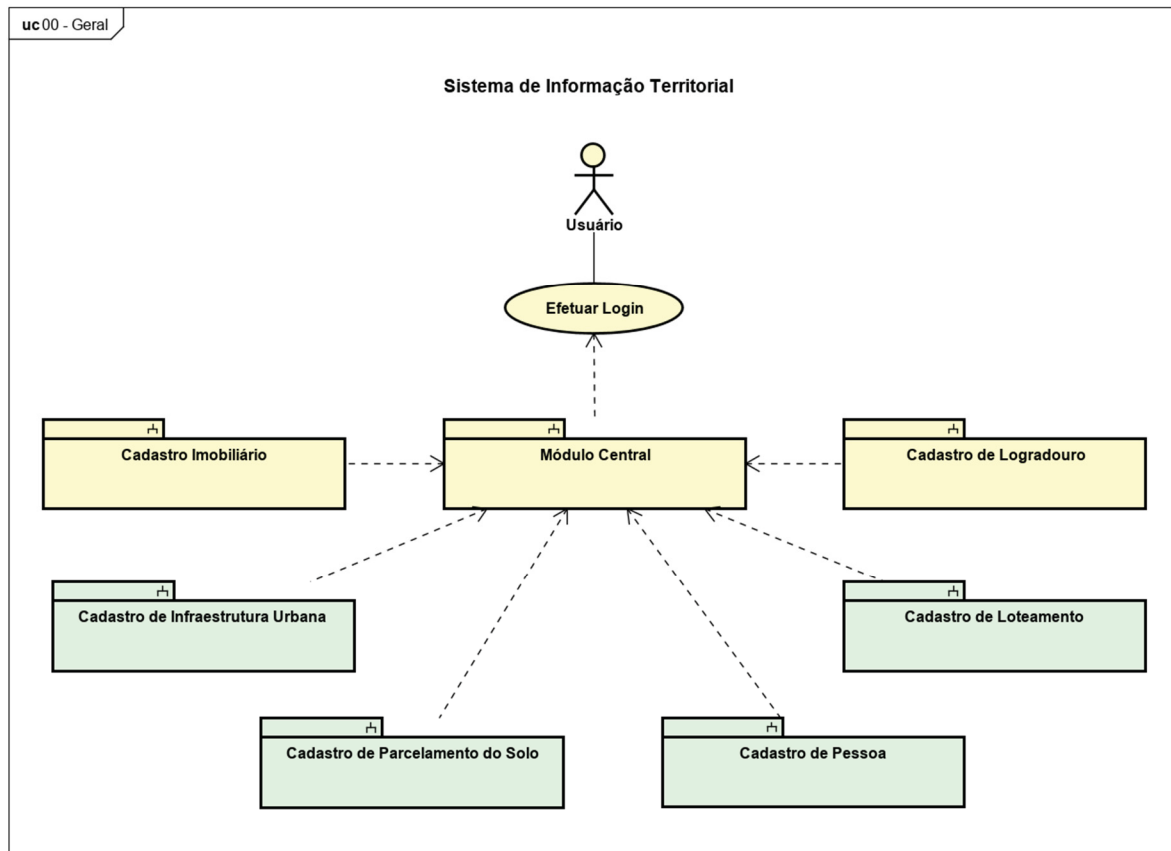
uc 00 - Geral

Sistema de Informação Territorial

Usuário

Efetuar Login

Cadastro Imobiliário

Módulo Central

Cadastro de Logradouro

Cadastro de Infraestrutura Urbana

Cadastro de Loteamento

Cadastro de Parcelamento do Solo

Cadastro de Pessoa